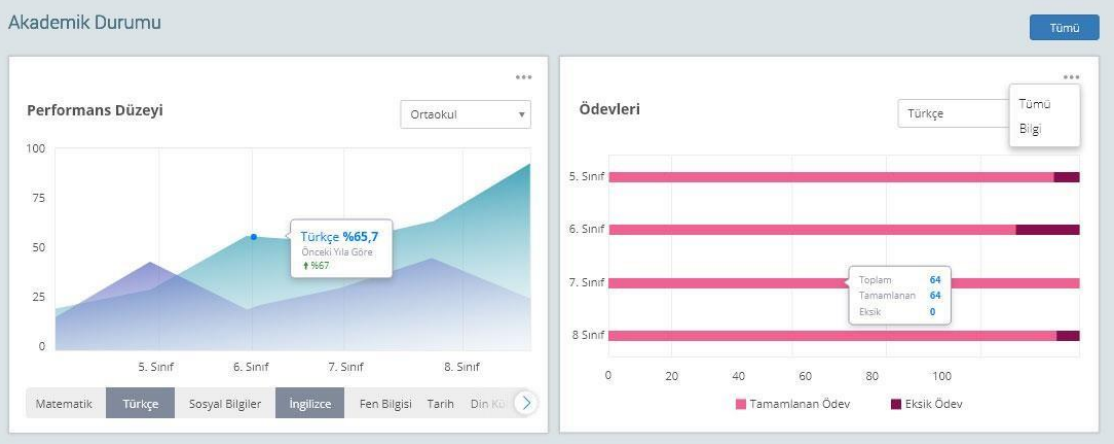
Akademik Durumu

Tümü

...

Performans Düzeyi

Ortaokul

100
75
50
25
0

Türkçe %65,7
Önceki Yıla Göre
↑%67

5. Sınıf 6. Sınıf 7. Sınıf 8. Sınıf

Matematik Türkçe Sosyal Bilgiler İngilizce Fen Bilgisi Tarih Din Kü

...

Ödevleri

Türkçe

Tümü
Bilgi

5. Sınıf
6. Sınıf
7. Sınıf
8 Sınıf

Toplam 64
Tamamlanan 64
Eksik 0

0 20 40 60 80 100

Tamamlanan Ödev Eksik Ödev